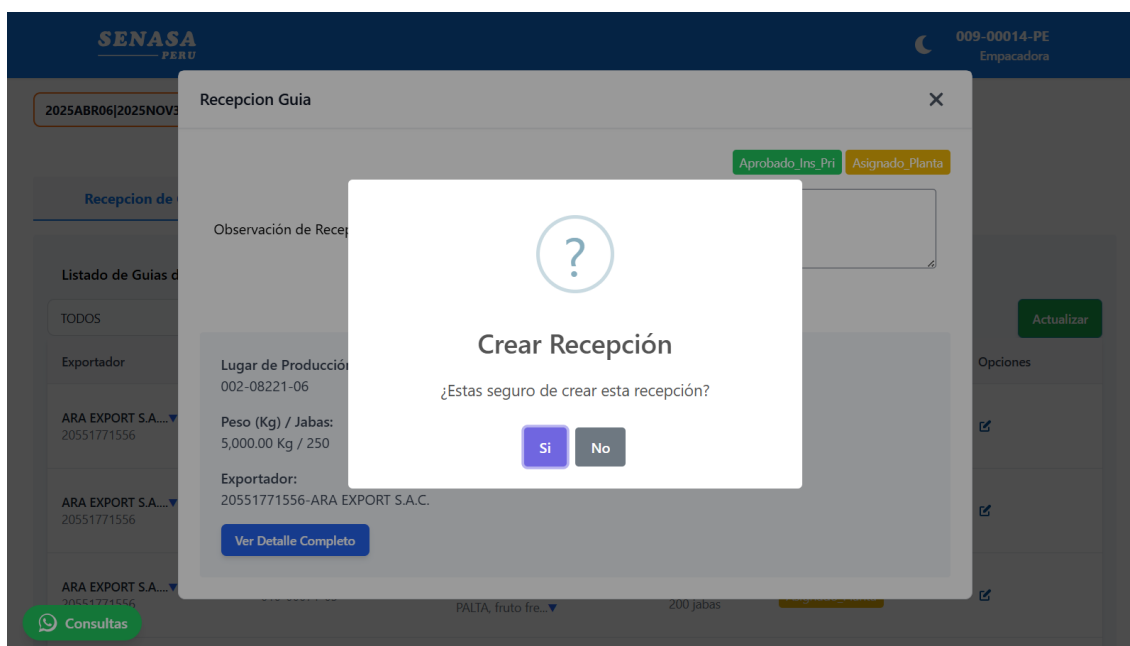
SENASA
PERU

009-00014-PE
Empacadora

2025ABR06|2025NOV3

Recepcion de

Listado de Guias d

TODOS

Exportador

ARA EXPORT S.A....▼
20551771556

ARA EXPORT S.A....▼
20551771556

ARA EXPORT S.A....▼
20551771556

Actualizar

Opciones

PALTA, fruto fre...▼

200 jabas

Recepcion Guia

×

Aprobado_Ins_Pri Asignado_Planta

Observación de Recep

Lugar de Producció
002-08221-06

Peso (Kg) / Jabas:
5,000.00 Kg / 250

Exportador:
20551771556-ARA EXPORT S.A.C.

Ver Detalle Completo

?

Crear Recepción

¿Estas seguro de crear esta recepción?

Si No

Consultas